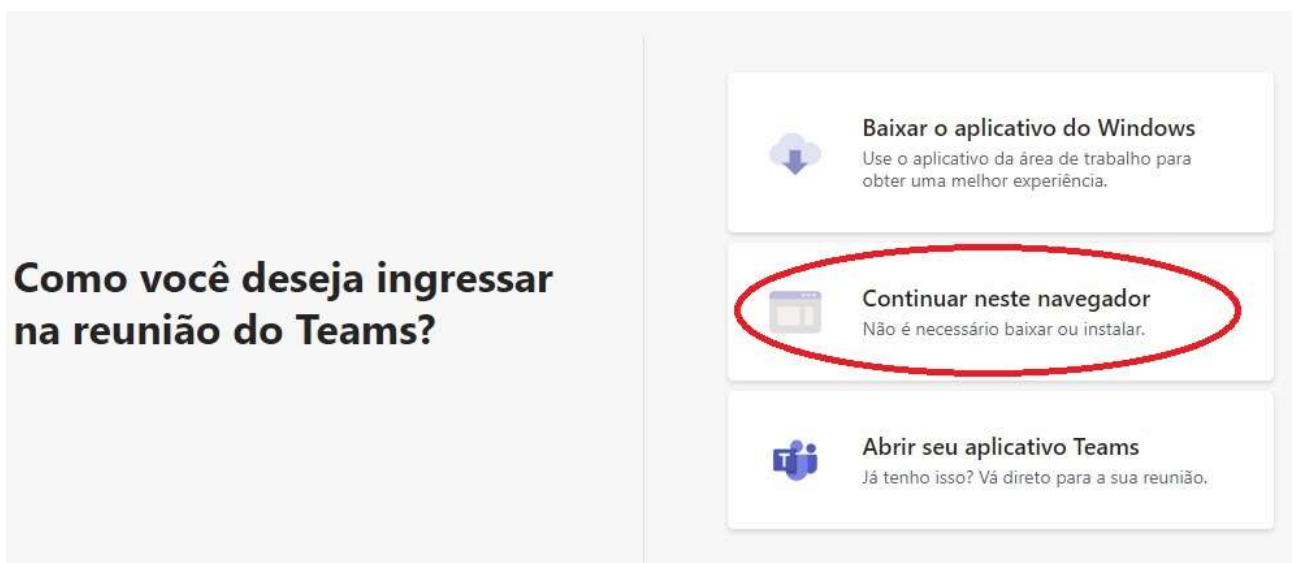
Como você deseja ingressar na reunião do Teams?

Baixar o aplicativo do Windows
Use o aplicativo da área de trabalho para obter uma melhor experiência.

Continuar neste navegador
Não é necessário baixar ou instalar.

Abrir seu aplicativo Teams
Já tenho isso? Vá direto para a sua reunião.